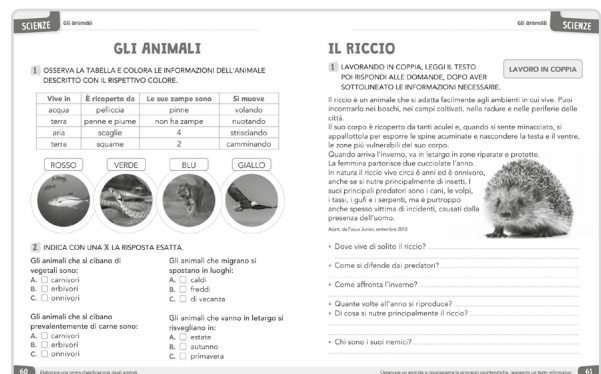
SCIENZE Gli animali

GLI ANIMALI

1 OSSERVA LA TABELLA E COLORA LE INFORMAZIONI DELL'ANIMALE DESCRITTO CON IL RISPETTIVO COLORE.

| Vive in | È ricoperto da | Le sue zampe sono | Si muove |
|---|---|---|---|
| acqua | pelliccia | pinne | volando |
| terra | penne e piume | non ha zampe | nuotando |
| aria | scaglie | 4 | strisciando |
| terra | squame | 2 | camminando |

ROSSO VERDE BLU GIALLO

2 INDICA CON UNA X LA RISPOSTA ESATTA.

Gli animali che si cibano di vegetali sono:
A. ☐ carnivori
B. ☐ erbivori
C. ☐ onnivori

Gli animali che si cibano prevalentemente di carne sono:
A. ☐ carnivori
B. ☐ erbivori
C. ☐ onnivori

Gli animali che migrano si spostano in luoghi:
A. ☐ caldi
B. ☐ freddi
C. ☐ di vacanza

Gli animali che vanno in letargo si risvegliano in:
A. ☐ estate
B. ☐ autunno
C. ☐ primavera

60 Elaborare una prima classificazione degli animali

Gli animali SCIENZE

IL RICCIO

1 LAVORANDO IN COPPIA, LEGGI IL TESTO POI RISPONDI ALLE DOMANDE, DOPO AVER SOTTOLINEATO LE INFORMAZIONI NECESSARIE.

LAVORO IN COPPIA

Il riccio è un animale che si adatta facilmente agli ambienti in cui vive. Puoi incontrarlo nei boschi, nei campi coltivati, nelle radure e nelle periferie delle città.
Il suo corpo è ricoperto da tanti aculei e, quando si sente minacciato, si appallottola per esporre le spine acuminate e nascondere la testa e il ventre, le zone più vulnerabili del suo corpo.
Quando arriva l'inverno, va in letargo in zone riparate e protette.
La femmina partorisce due cucciolate l'anno.
In natura il riccio vive circa 6 anni ed è onnivoro, anche se si nutre principalmente di insetti. I suoi principali predatori sono i cani, le volpi, i tassi, i gufi e i serpenti, ma è purtroppo anche spesso vittima di incidenti, causati dalla presenza dell'uomo.
Adatt. da Focus Junior, settembre 2010

• Dove vive di solito il riccio?
• Come si difende dai predatori?
• Come affronta l'inverno?
• Quante volte all'anno si riproduce?
• Di cosa si nutre principalmente il riccio?
• Chi sono i suoi nemici?

Osservare un animale e riconoscerne le principali caratteristiche, leggendo un testo informativo. 61